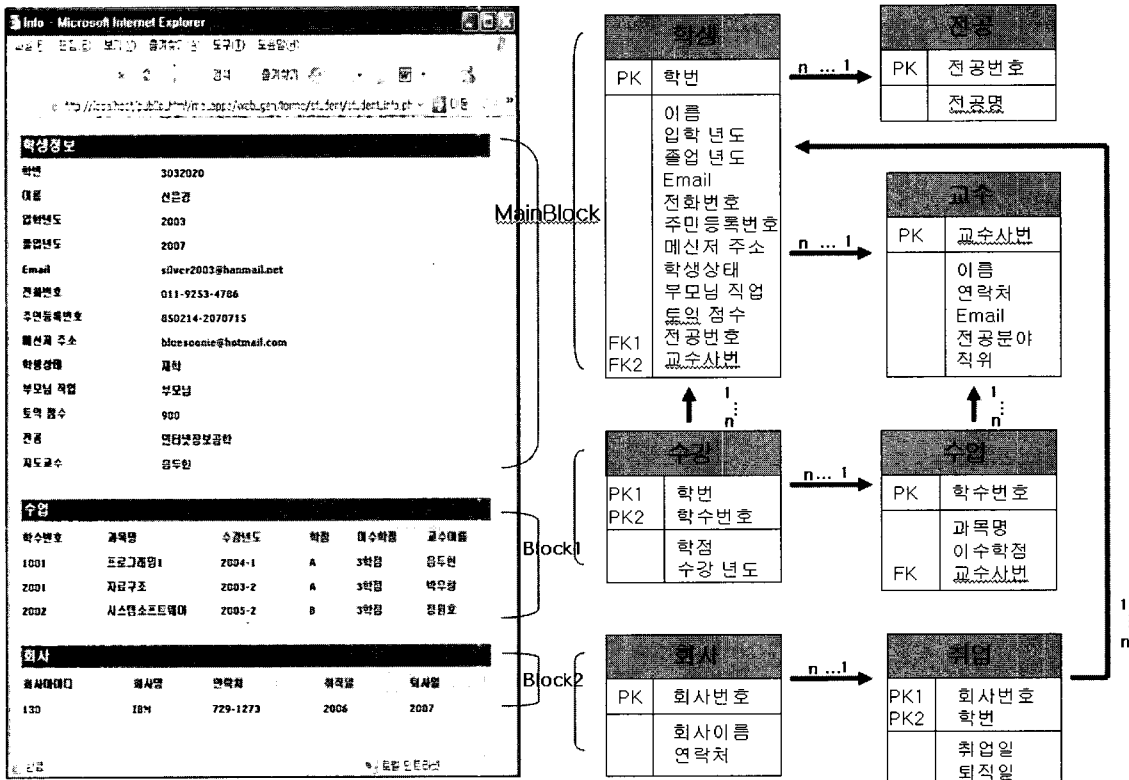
Info - Microsoft Internet Explorer

학생정보

| 학번 | 3032020 |
|---|---|
| 이름 | 선은경 |
| 입학년도 | 2003 |
| 졸업년도 | 2007 |
| Email | silver2003@hanmail.net |
| 전화번호 | 011-9253-4786 |
| 주민등록번호 | 850214-2070715 |
| 메신저 주소 | bluesoonie@hotmail.com |
| 학생상태 | 재학 |
| 부모님 직업 | 부모님 |
| 토익 점수 | 900 |
| 전공 | 인터넷정보공학 |
| 지도교수 | 음두헌 |

수업

| 학수번호 | 과목명 | 수강년도 | 학점 | 이수학점 | 교수이름 |
|---|---|---|---|---|---|
| 1001 | 프로그래밍1 | 2004-1 | A | 3학점 | 음두헌 |
| 2001 | 자료구조 | 2003-2 | A | 3학점 | 박우창 |
| 2002 | 시스템소프트웨어 | 2005-2 | B | 3학점 | 정원호 |

회사

| 회사아이디 | 회사명 | 연락처 | 취직일 | 퇴사일 |
|---|---|---|---|---|
| 130 | IBM | 729-1273 | 2006 | 2007 |

MainBlock
Block1
Block2

학생
PK 학번
이름
입학 년도
졸업 년도
Email
전화번호
주민등록번호
메신저 주소
학생상태
부모님 직업
토익 점수
FK1 전공번호
FK2 교수사번

n ... 1

전공
PK 전공번호
전공명

n ... 1

교수
PK 교수사번
이름
연락처
Email
전공분야
직위

1
n

1
n

수강
PK1 학번
PK2 학수번호
학점
수강 년도

n... 1

수업
PK 학수번호
과목명
이수학점
FK 교수사번

회사
PK 회사번호
회사이름
연락처

n ...1

취업
PK1 회사번호
PK2 학번
취업일
퇴직일

1
n